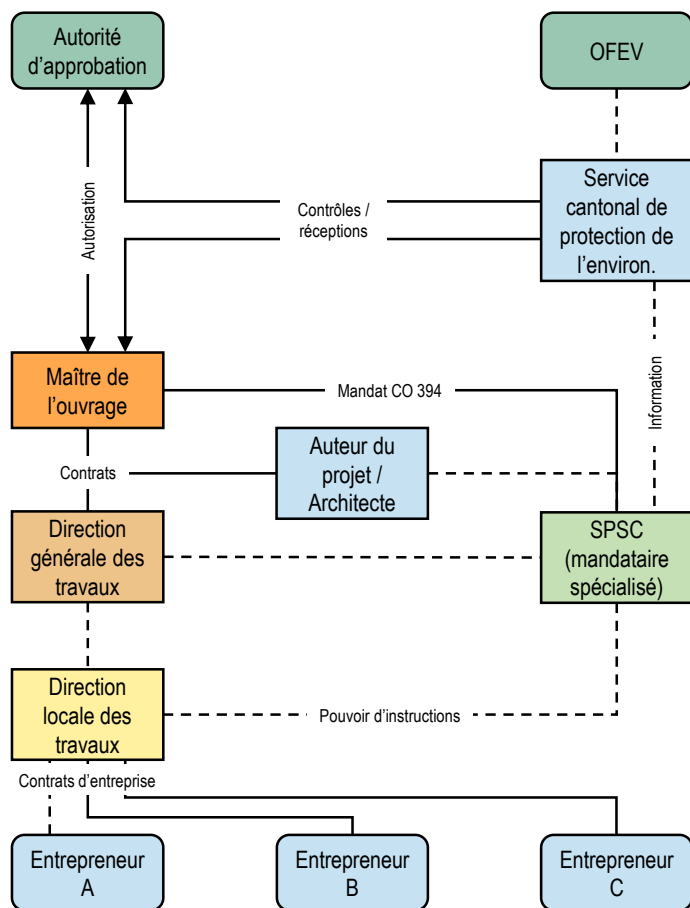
Autorité d'approbation

OFEV

Autorisation

Contrôles / réceptions

Service cantonal de protection de l'environ.

Maître de l'ouvrage

Mandat CO 394

Information

Contrats

Auteur du projet / Architecte

Direction générale des travaux

SPSC (mandataire spécialisé)

Direction locale des travaux

Pouvoir d'instructions

Contrats d'entreprise

Entrepreneur A

Entrepreneur B

Entrepreneur C